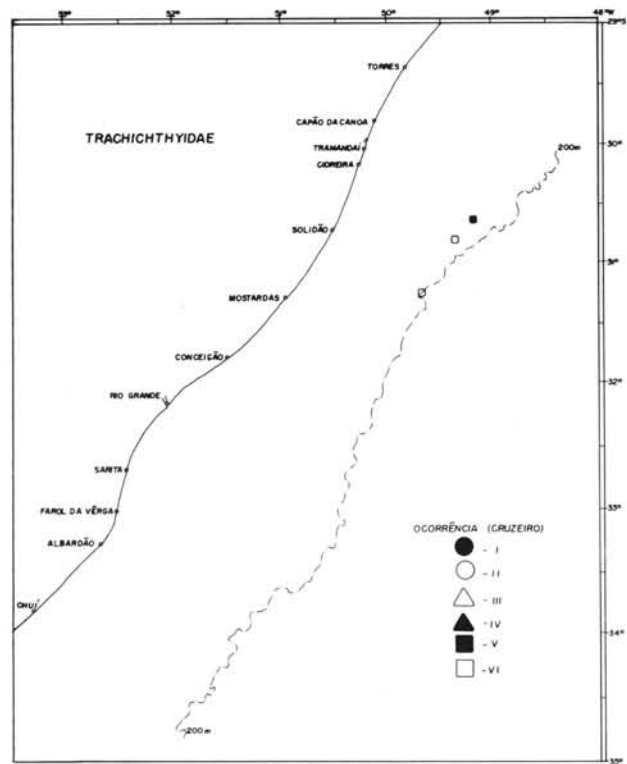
53°
52°
51°
50°
49°
48°W
29°S
30°
31°
32°
33°
34°
35°

TRACHICHTHYIDAE

TORRES
CAPÃO DA CANOA
TRAMANDAÍ
CIDREIRA
SOLIDÃO
MOSTARDAS
CONCEIÇÃO
RIO GRANDE
SARITA
FAROL DA VÊRGA
ALBARDÃO
CHUÍ

200m
200m

OCORRÊNCIA (CRUZEIRO)
- I
- II
- III
- IV
- V
- VI